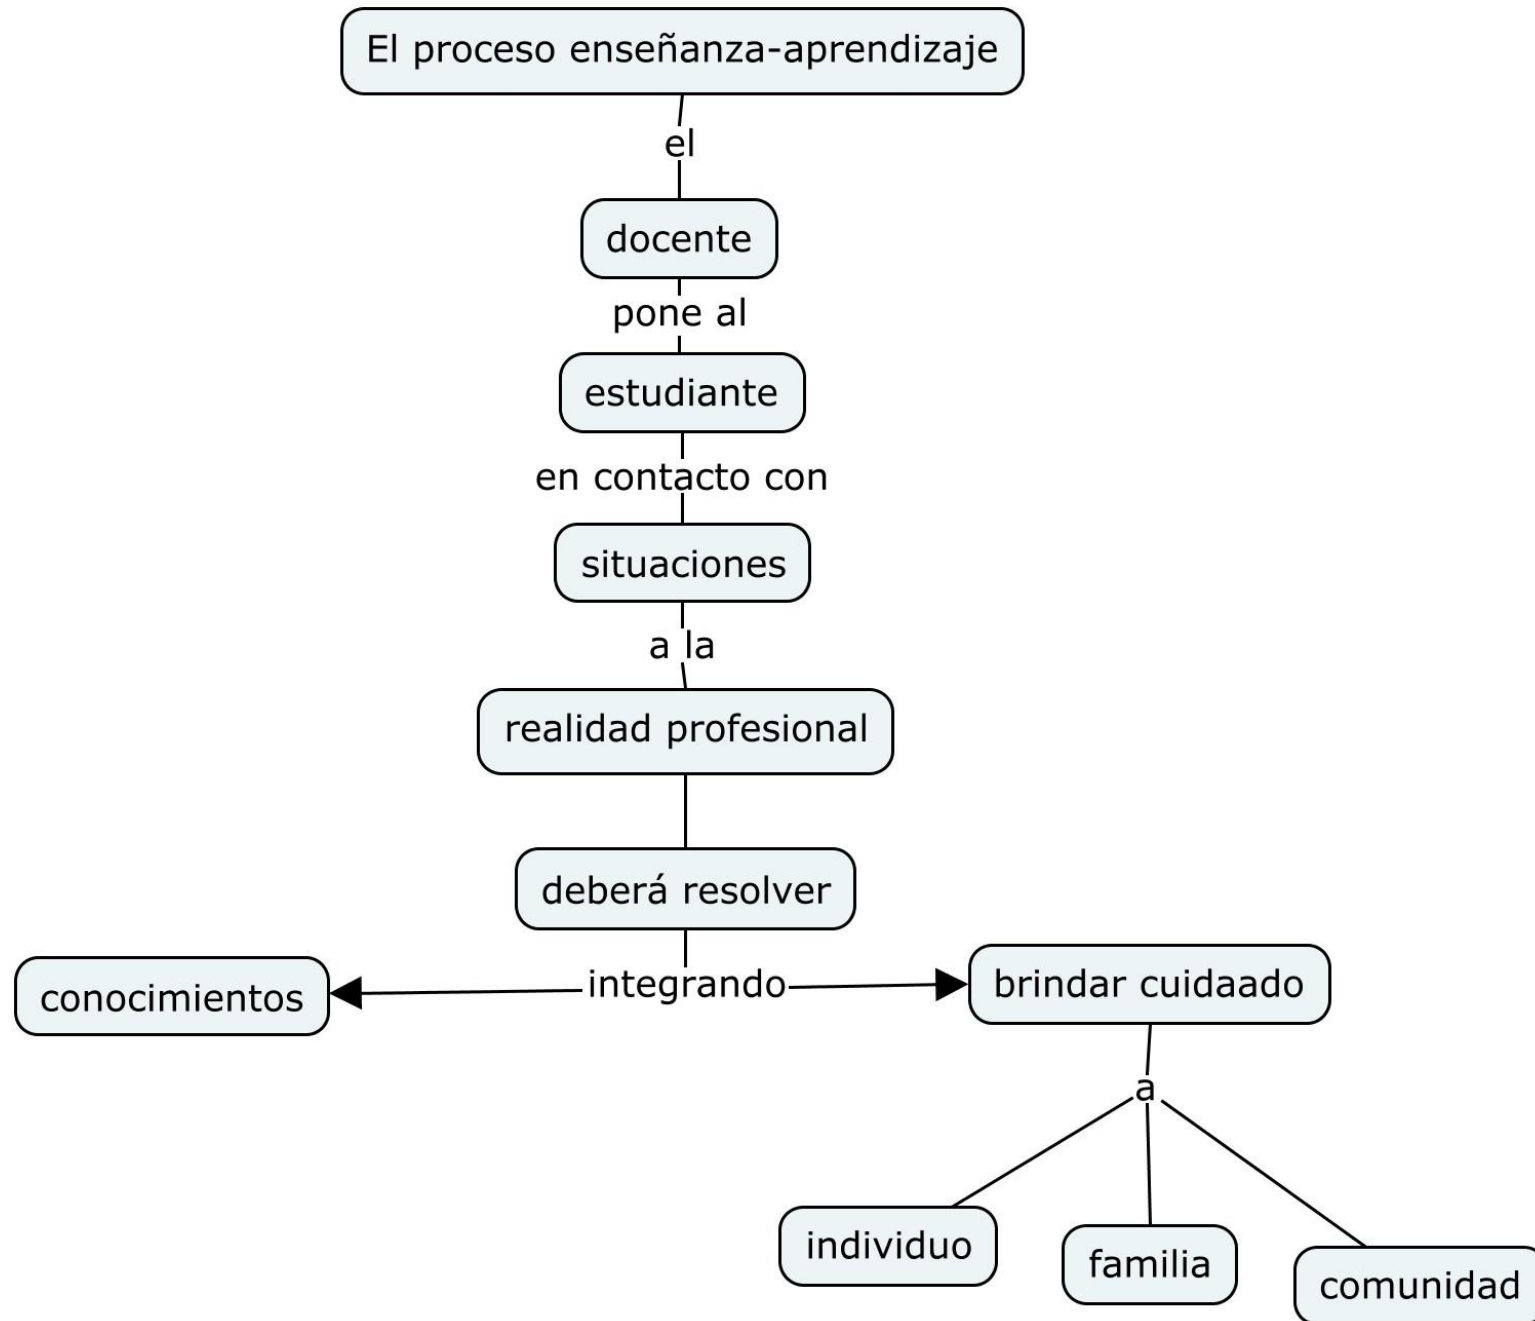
El proceso enseñanza-aprendizaje

el

docente

pone al

estudiante

en contacto con

situaciones

a la

realidad profesional

deberá resolver

integrando

conocimientos

brindar cuidaado

a

individuo

familia

comunidad